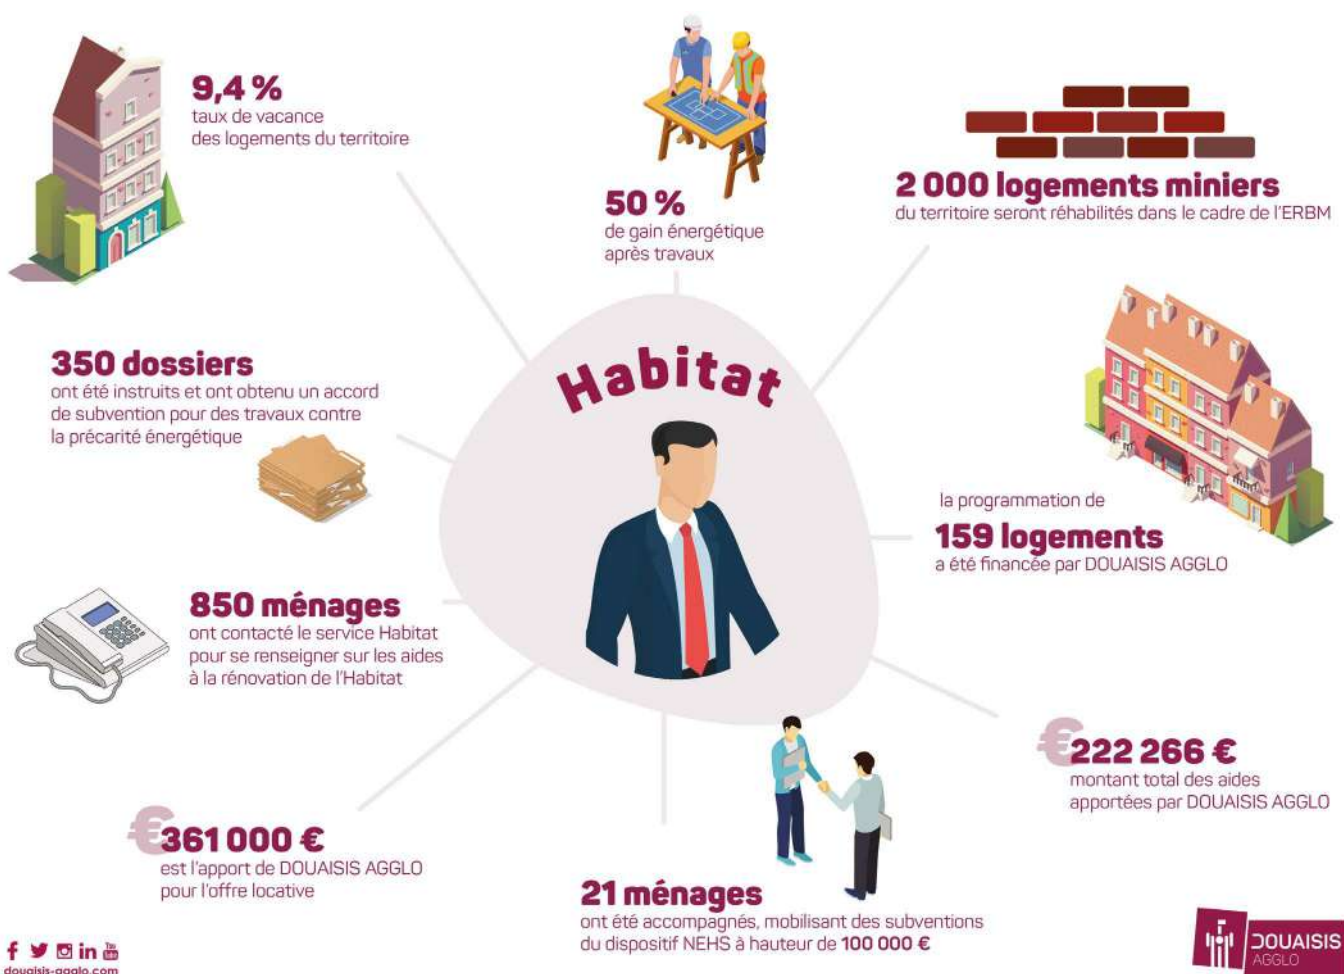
9,4 %
taux de vacance des logements du territoire

50 %
de gain énergétique après travaux

2 000 logements miniers
du territoire seront réhabilités dans le cadre de l'ERBM

Habitat

350 dossiers
ont été instruits et ont obtenu un accord de subvention pour des travaux contre la précarité énergétique

la programmation de
159 logements
a été financée par DOUAISIS AGGLO

850 ménages
ont contacté le service Habitat pour se renseigner sur les aides à la rénovation de l'Habitat

222 266 €
montant total des aides apportées par DOUAISIS AGGLO

361 000 €
est l'apport de DOUAISIS AGGLO pour l'offre locative

21 ménages
ont été accompagnés, mobilisant des subventions du dispositif NEHS à hauteur de 100 000 €

douaisis-agglo.com

DOUAISIS AGGLO